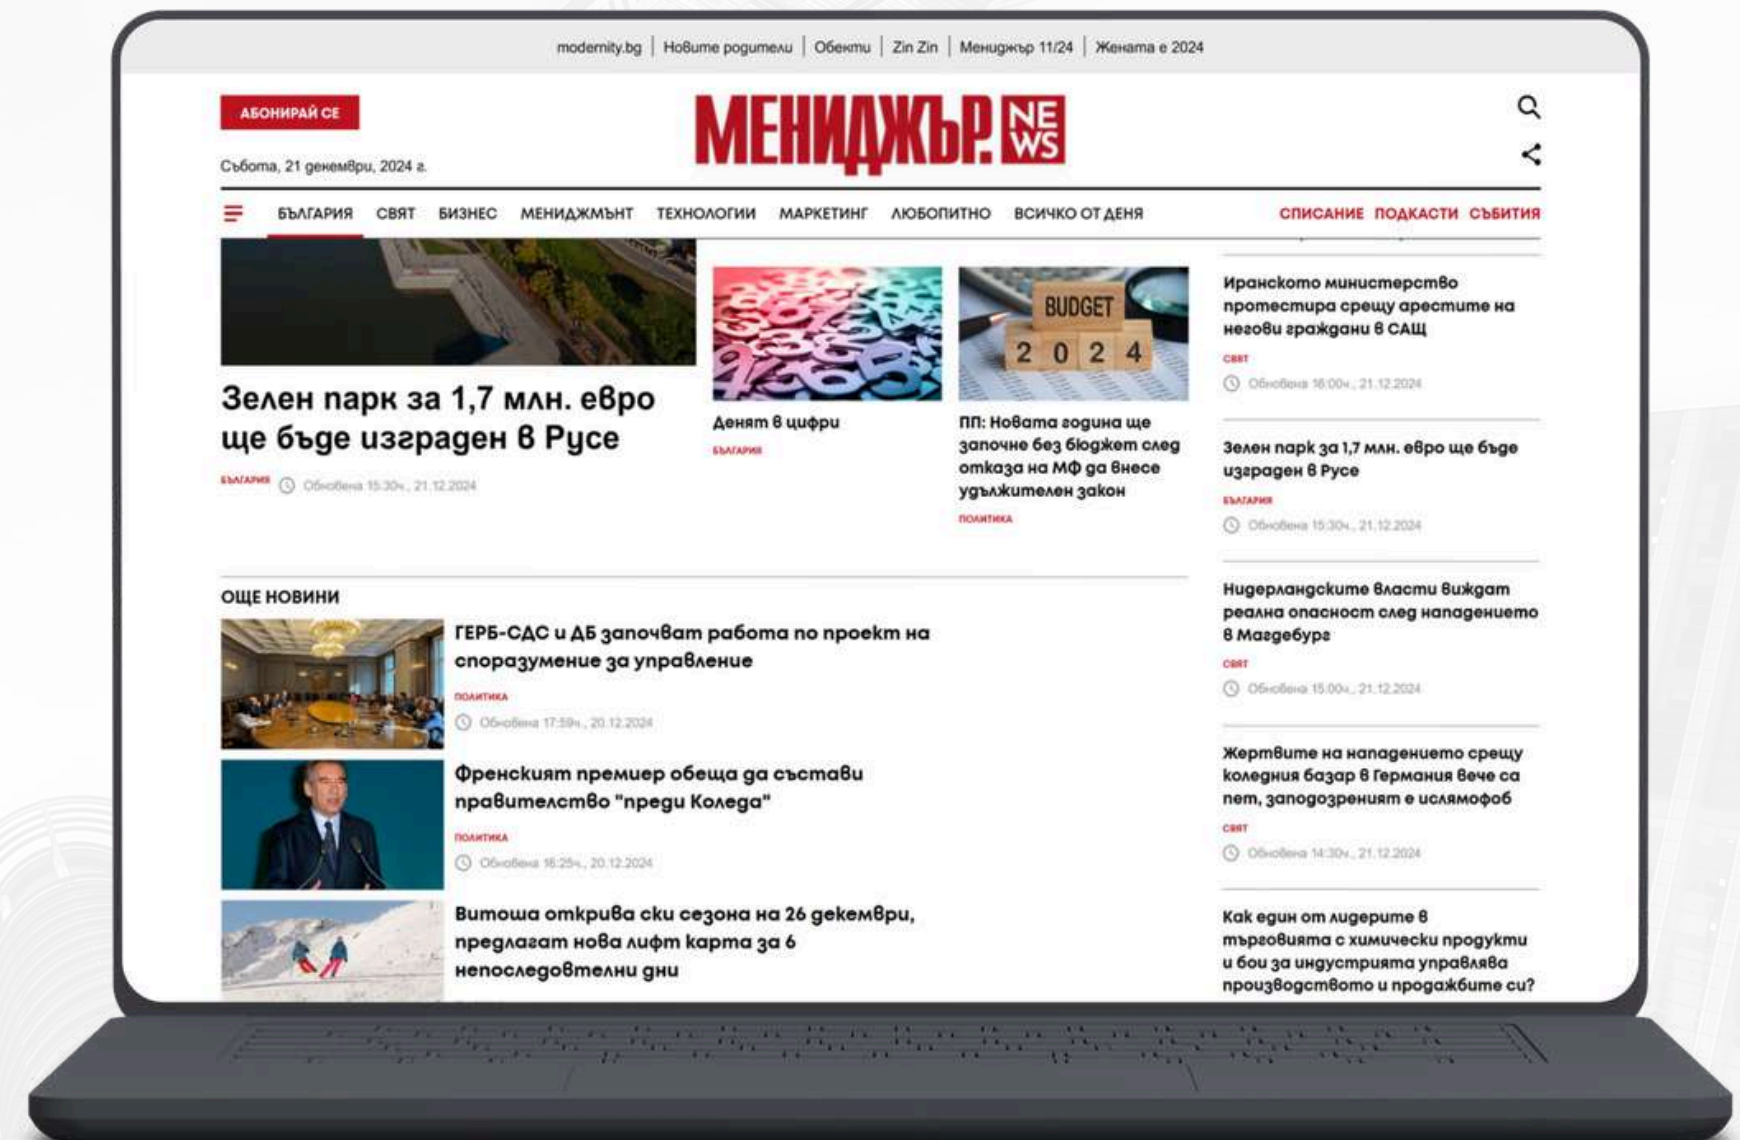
modernity.bg | Новите родители | Обекти | Zin Zin | Мениджър 11/24 | Жената е 2024

АБОНИРАЙ СЕ

Събота, 21 декември, 2024 г.

МЕНИДЖЪР NEWS

БЪЛГАРИЯ СВЯТ БИЗНЕС МЕНИДЖМЪНТ ТЕХНОЛОГИИ МАРКЕТИНГ ЛЮБОПИТНО ВСИЧКО ОТ ДЕНЯ СПИСАНИЕ ПОДКАСТИ СЪБИТИЯ

Зелен парк за 1,7 млн. евро ще бъде изграден в Русе

БЪЛГАРИЯ Обновена 15:30ч., 21.12.2024

BUDGET 2024

Денят в цифри

БЪЛГАРИЯ

ПП: Новата година ще започне без бюджет след отказа на МФ да внесе удължителен закон

ПОЛИТИКА

Иранското министерство протестира срещу арестите на негови граждани в САЩ

СВЯТ

Обновена 16:00ч., 21.12.2024

Зелен парк за 1,7 млн. евро ще бъде изграден в Русе

БЪЛГАРИЯ

Обновена 15:30ч., 21.12.2024

Нидерландските власти виждат реална опасност след нападението в Магдебург

СВЯТ

Обновена 15:00ч., 21.12.2024

Жертвите на нападението срещу коледния базар в Германия вече са пет, заподозреният е ислямофоб

СВЯТ

Обновена 14:30ч., 21.12.2024

Как един от лидерите в търговията с химически продукти и бои за индустрията управлява производството и продажбите си?

ОЩЕ НОВИНИ

ГЕРБ-СДС и ДБ започват работа по проект на споразумение за управление

ПОЛИТИКА

Обновена 17:59ч., 20.12.2024

Френският премиер обеща да състави правителство "преди Коледа"

ПОЛИТИКА

Обновена 16:25ч., 20.12.2024

Витоша открива ски сезона на 26 декември, предлагат нова лифт карта за 6 непоследователни дни